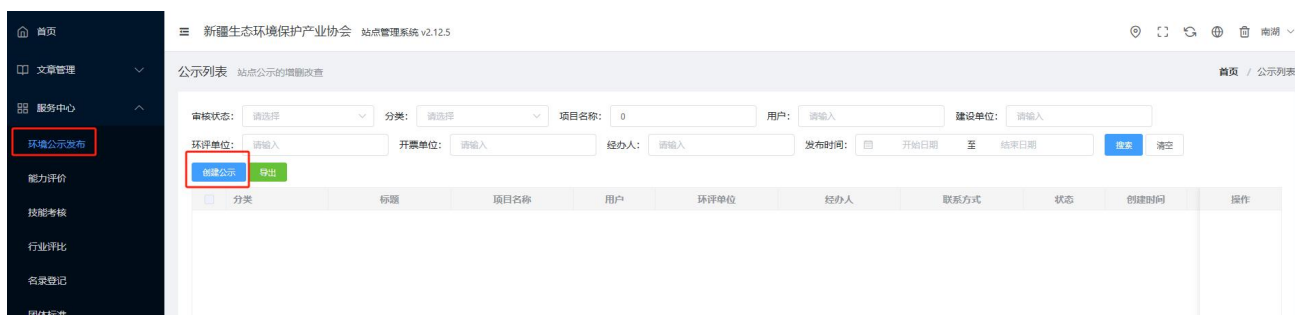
首页
文章管理
服务中心
环境公示发布
能力评价
技能考核
行业评比
名录登记
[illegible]

新疆生态环境保护产业协会 站点管理系统 v2.12.5

南湖

公示列表 站点公示的增删改查

首页 / 公示列表

审核状态: 请选择
分类: 请选择
项目名称: 0
用户: 请输入
建设单位: 请输入
环评单位: 请输入
开票单位: 请输入
经办人: 请输入
发布时间: 开始日期 至 结束日期
搜索
清空
创建公示
导出

| 分类 | 标题 | 项目名称 | 用户 | 环评单位 | 经办人 | 联系方式 | 状态 | 创建时间 | 操作 |
|---|---|---|---|---|---|---|---|---|---|